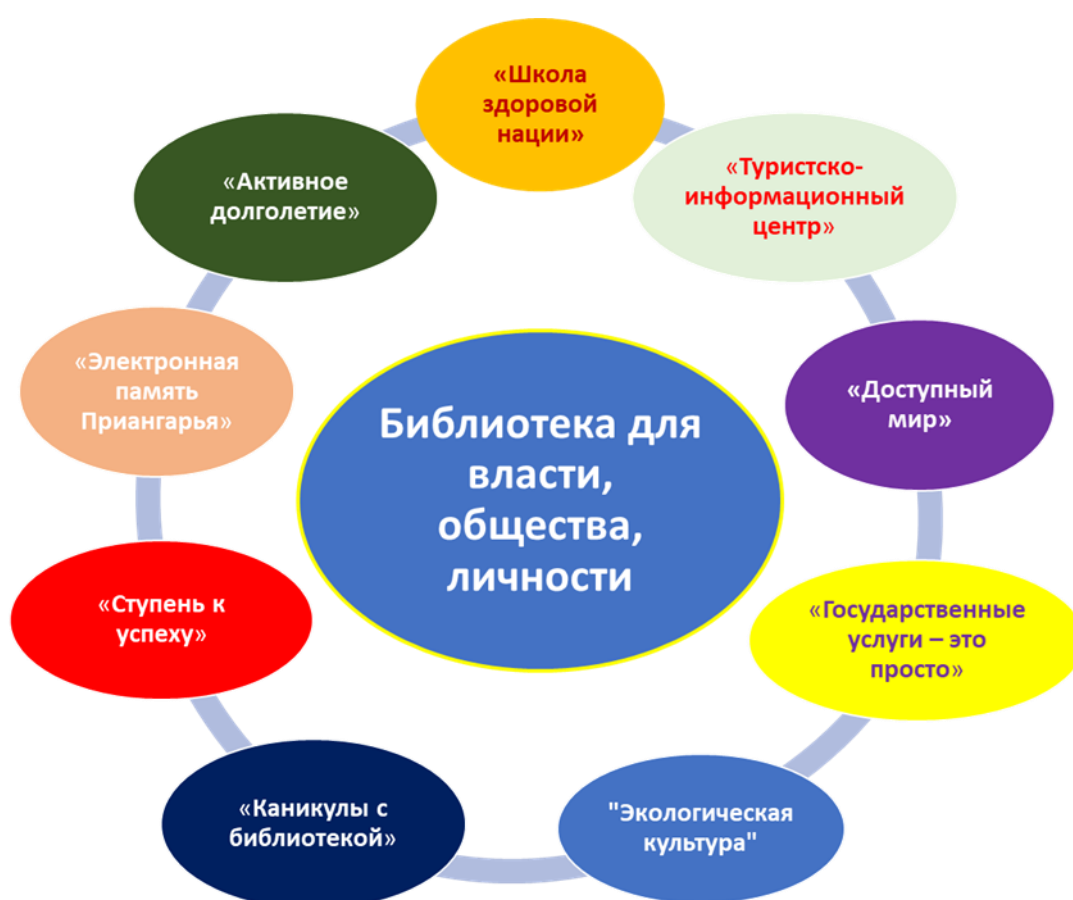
«Школа здоровой нации»

«Туристско-информационный центр»

«Доступный мир»

«Государственные услуги – это просто»

"Экологическая культура"

«Каникулы с библиотекой»

«Ступень к успеху»

«Электронная память Приангарья»

«Активное долголетие»

Библиотека для власти, общества, личности